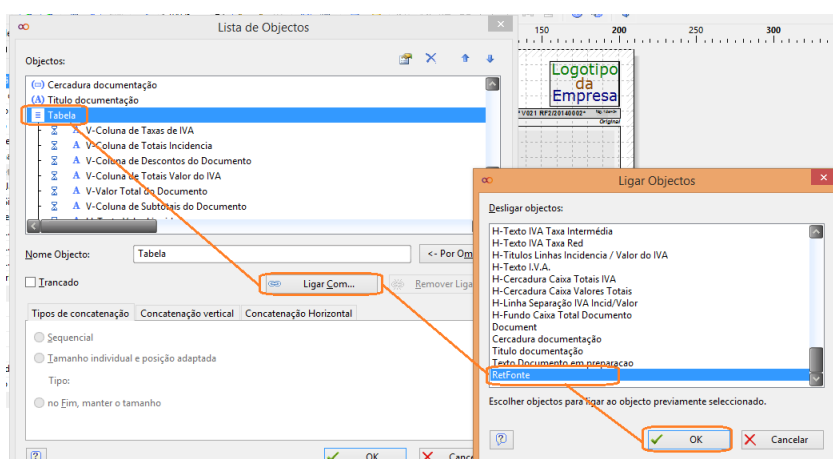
Lista de Objectos

Objectos:

Cercadura documentação
Titulo documentação
Tabela
V-Coluna de Taxas de IVA
V-Coluna de Totais Incidencia
V-Coluna de Descontos do Documento
V-Coluna de Totais Valor do IVA
V-Valor Total do Documento
V-Coluna de Subtotais do Documento

Nome Objecto: Tabela
<- Por Om
Trancado
Ligar Com...
Remover Liga

Tipos de concatenação | Concatenação vertical | Concatenação Horizontal

Sequencial
Tamanho individual e posição adaptada
Tipo:
no Fim, manter o tamanho

OK
Cance

150 200 300

Logotipo da Empresa

*V021 MP2/20140002*
Original

Ligar Objectos

Desligar objectos:

H-Texto IVA Taxa Intermédia
H-Texto IVA Taxa Red
H-Titulos Linhas Incidencia / Valor do IVA
H-Texto I.V.A.
H-Cercadura Caixa Totais IVA
H-Cercadura Caixa Valores Totais
H-Linha Separação IVA Incid/Valor
H-Fundo Caixa Total Documento
Document
Cercadura documentação
Titulo documentação
Texto Documento em preparacao
RetFonte

Escolher objectos para ligar ao objecto previamente seleccionado.

OK
Cancelar